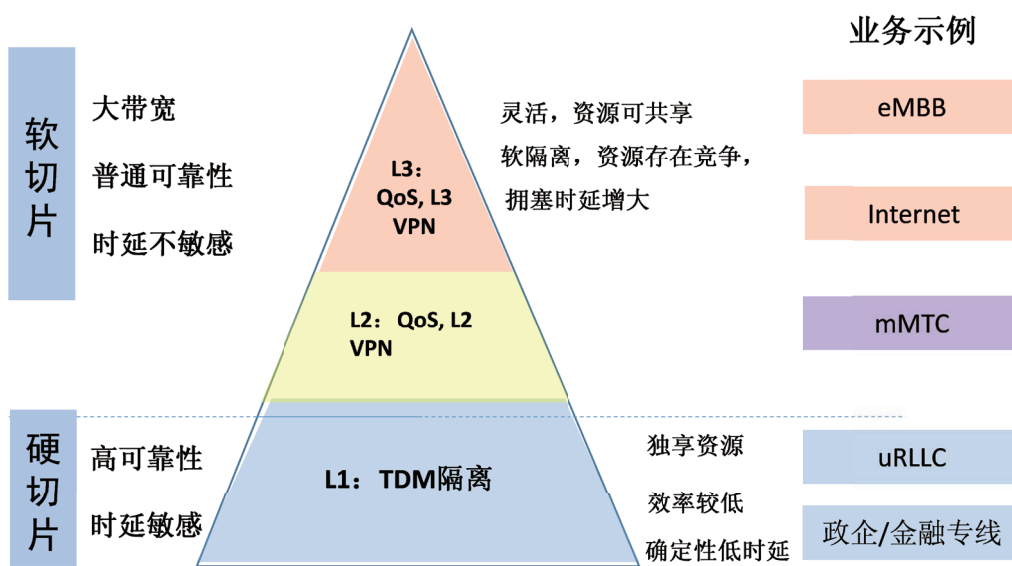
业务示例

软切片

大带宽

普通可靠性

时延不敏感

L3：QoS, L3 VPN

灵活，资源可共享

软隔离，资源存在竞争，拥塞时延增大

eMBB

Internet

L2：QoS, L2 VPN

mMTC

硬切片

高可靠性

时延敏感

L1：TDM隔离

独享资源

效率较低

确定性低时延

uRLLC

政企/金融专线